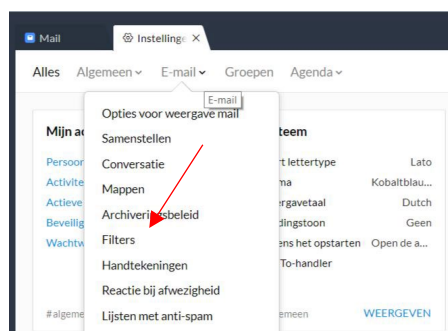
Mail
Instellinge ×

Alles Algemeen E-mail Groepen Agenda

E-mail

Mijn a
Persoon
Activite
Actieve
Beveilig
Wachtw

Opties voor weergave mail
Samenstellen
Conversatie
Mappen
Archiveringsbeleid
Filters
Handtekeningen
Reactie bij afwezigheid
Lijsten met anti-spam

teem
rt lettertype Lato
ma Kobaltblau...
ergavetaal Dutch
dingstoon Geen
ens het opstarten Open de a...
To-handler

#algeme
emeen WEERGEVEN